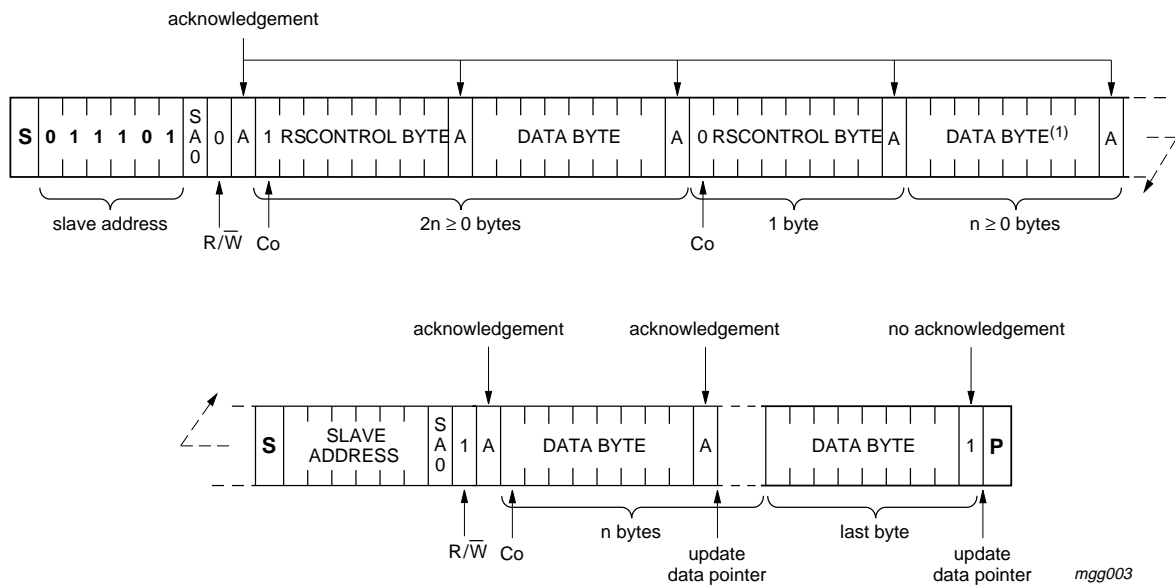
acknowledgement

S 0 1 1 1 0 1 SA0 0 A 1 RS CONTROL BYTE A DATA BYTE A 0 RS CONTROL BYTE A DATA BYTE$^{(1)}$ A

slave address

R/$\overline{W}$

Co

2n ≥ 0 bytes

Co

1 byte

n ≥ 0 bytes

acknowledgement

acknowledgement

no acknowledgement

S SLAVE ADDRESS SA0 1 A DATA BYTE A DATA BYTE 1 P

R/$\overline{W}$

Co

n bytes

update data pointer

last byte

update data pointer

mgg003